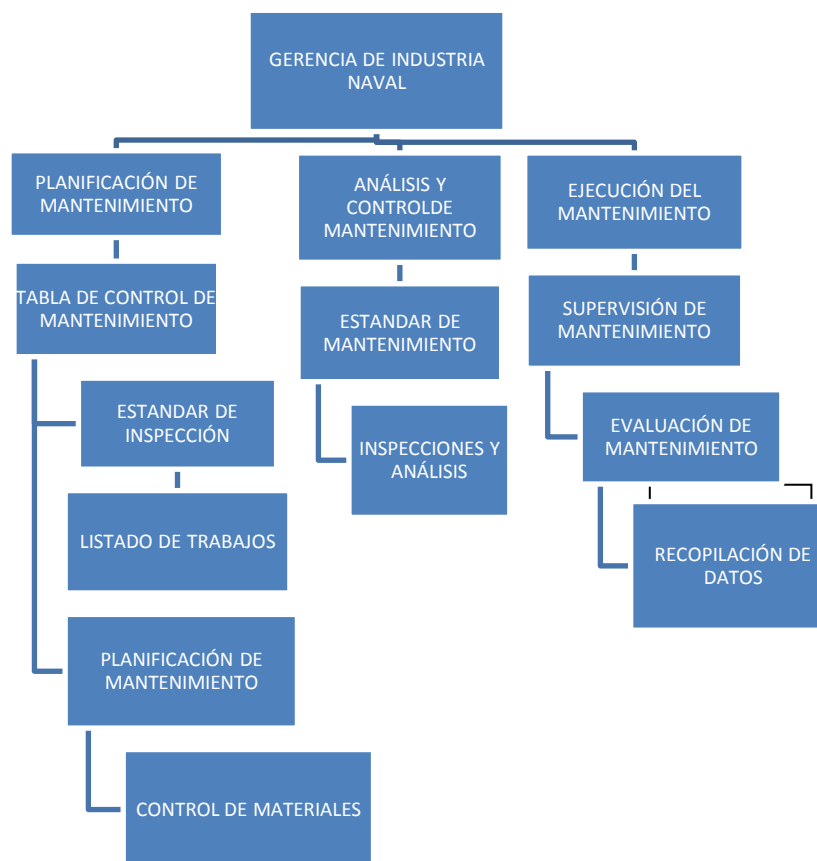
GERENCIA DE INDUSTRIA NAVAL

PLANIFICACIÓN DE MANTENIMIENTO

ANÁLISIS Y CONTROLDE MANTENIMIENTO

EJECUCIÓN DEL MANTENIMIENTO

TABLA DE CONTROL DE MANTENIMIENTO

ESTANDAR DE INSPECCIÓN

LISTADO DE TRABAJOS

PLANIFICACIÓN DE MANTENIMIENTO

CONTROL DE MATERIALES

ESTANDAR DE MANTENIMIENTO

INSPECCIONES Y ANÁLISIS

SUPERVISIÓN DE MANTENIMIENTO

EVALUACIÓN DE MANTENIMIENTO

RECOPILACIÓN DE DATOS